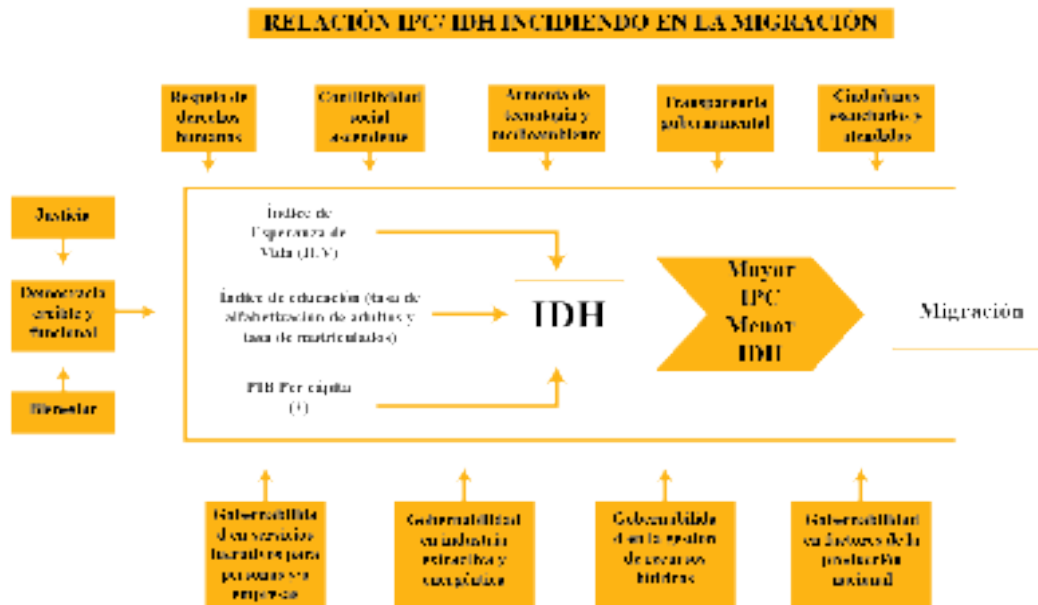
RELACIÓN IPC/ IDH INCIDIENDO EN LA MIGRACIÓN

Respeto de derechos humanos

Credibilidad social ascendente

Avances de tecnología y medioambiente

Transparencia gubernamental

Ciudadanos conectados y atendidos

Justicia

Democracia creíble y funcional

Bienestar

Índice de Esperanza de Vida (IEV)

Índice de educación (tasa de alfabetización de adultos y tasa de matriculados)

PIB Per cápita (\$)

IDH

Mayor IPC Menor IDH

Migración

Gobernabilidad en servicios laborales para personas sin empleo

Gobernabilidad en industria extractiva y energética

Gobernabilidad en la gestión de recursos hídricos

Gobernabilidad en factores de la producción nacional